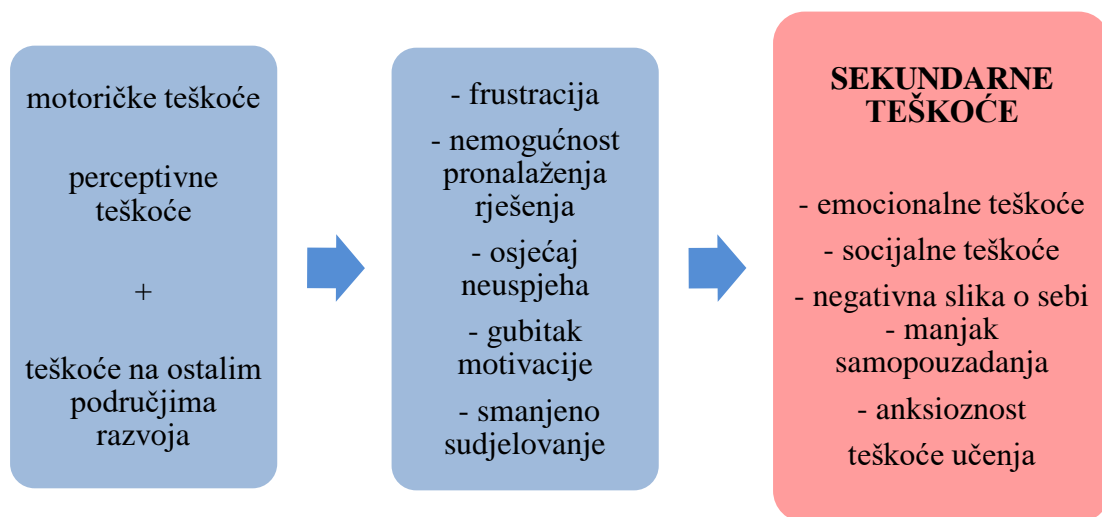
motoričke teškoće

perceptivne teškoće

+

teškoće na ostalim područjima razvoja

- frustracija
- nemogućnost pronalaženja rješenja
- osjećaj neuspjeha
- gubitak motivacije
- smanjeno sudjelovanje

SEKUNDARNE TEŠKOĆE

- emocionalne teškoće
- socijalne teškoće
- negativna slika o sebi
- manjak samopouzadanja
- anksioznost
teškoće učenja